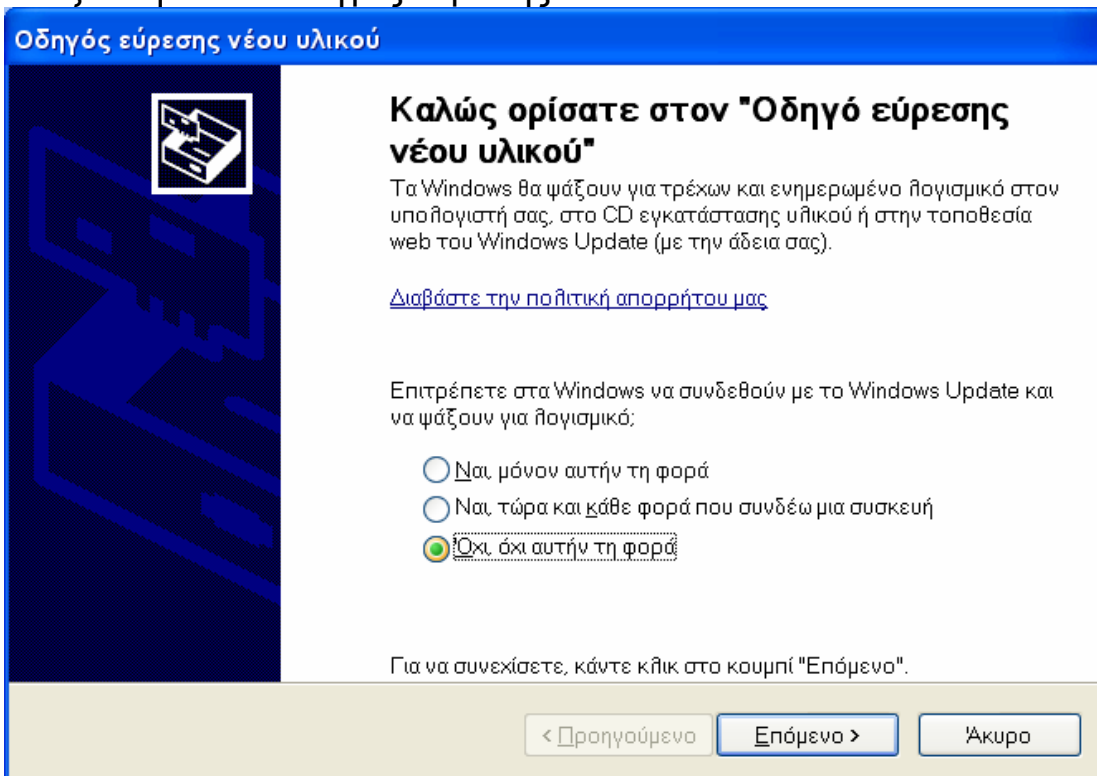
Οδηγός εύρεσης νέου υλικού

Καλώς ορίσατε στον "Οδηγό εύρεσης νέου υλικού"

Τα Windows θα ψάξουν για τρέχων και ενημερωμένο λογισμικό στον υπολογιστή σας, στο CD εγκατάστασης υλικού ή στην τοποθεσία web του Windows Update (με την άδεια σας).

Διαβάστε την πολιτική απορρήτου μας

Επιτρέπετε στα Windows να συνδεθούν με το Windows Update και να ψάξουν για λογισμικό;

Ναι, μόνον αυτήν τη φορά

Ναι, τώρα και κάθε φορά που συνδέω μια συσκευή

Όχι, όχι αυτήν τη φορά

Για να συνεχίσετε, κάντε κλικ στο κουμπί "Επόμενο".

< Προηγούμενο | Επόμενο > | Άκυρο